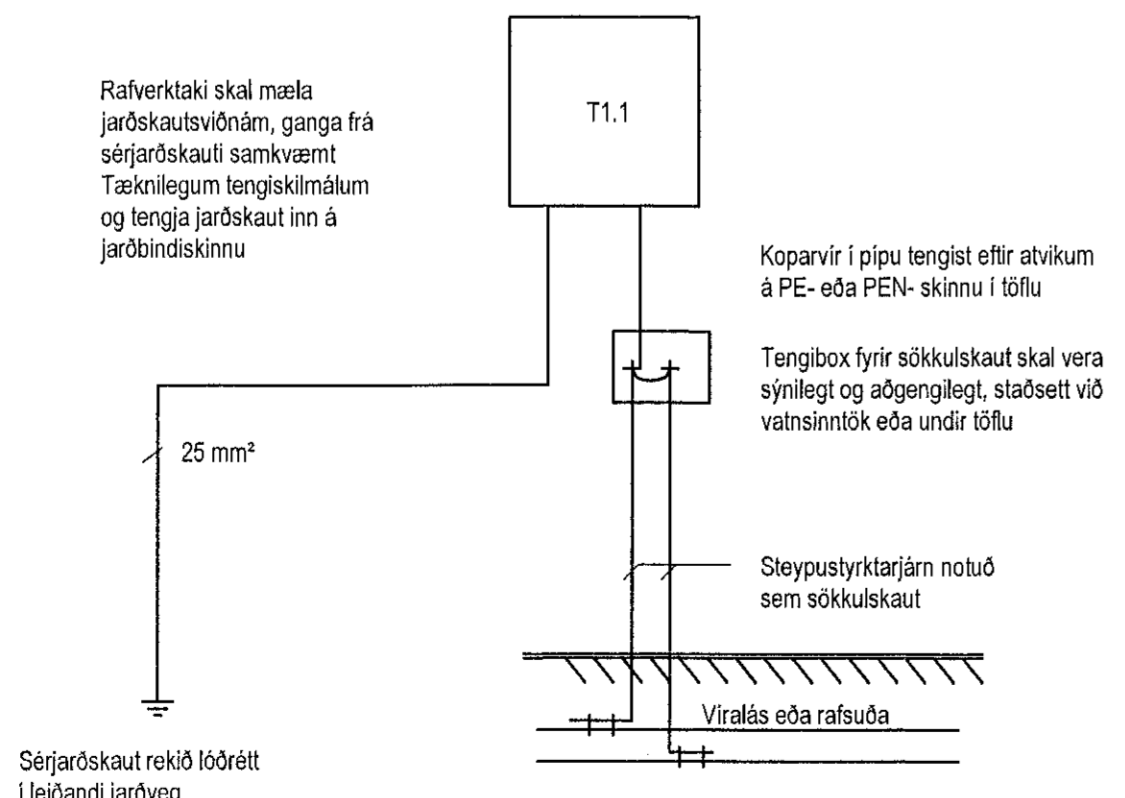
Rafverktaki skal mæla jarðskautsviðnám, ganga frá sérjarðskauti samkvæmt Tæknilegum tengiskilmálum og tengja jarðskaut inn á jarðbindiskinnu

T1.1

Koparvír í pípu tengist eftir atvikum á PE- eða PEN- skinnu í töflu

Tengibox fyrir sökkulskaut skal vera sýnilegt og aðgengilegt, staðsett við vatnsinntök eða undir töflu

25 mm²

Steypustyrktarjárn notuð sem sökkulskaut

Víralás eða rafsuða

Sérjarðskaut rekið lóðrétt í leiðandi jarðveg